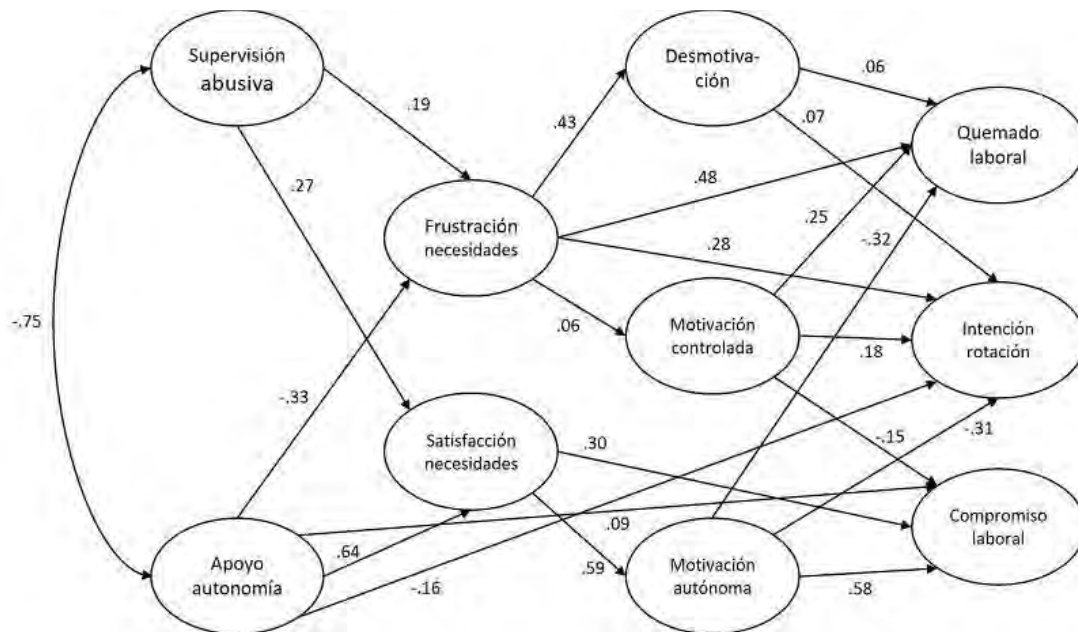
Supervisión abusiva

Desmotivación

Quemado laboral

Frustración necesidades

Motivación controlada

Intención rotación

Satisfacción necesidades

Compromiso laboral

Apoyo autonomía

Motivación autónoma

.19

.43

.06

.07

.27

.48

.25

.28

-.32

-.75

.06

.18

-.33

.30

-.15

-.31

.09

.64

.59

-.16

.58